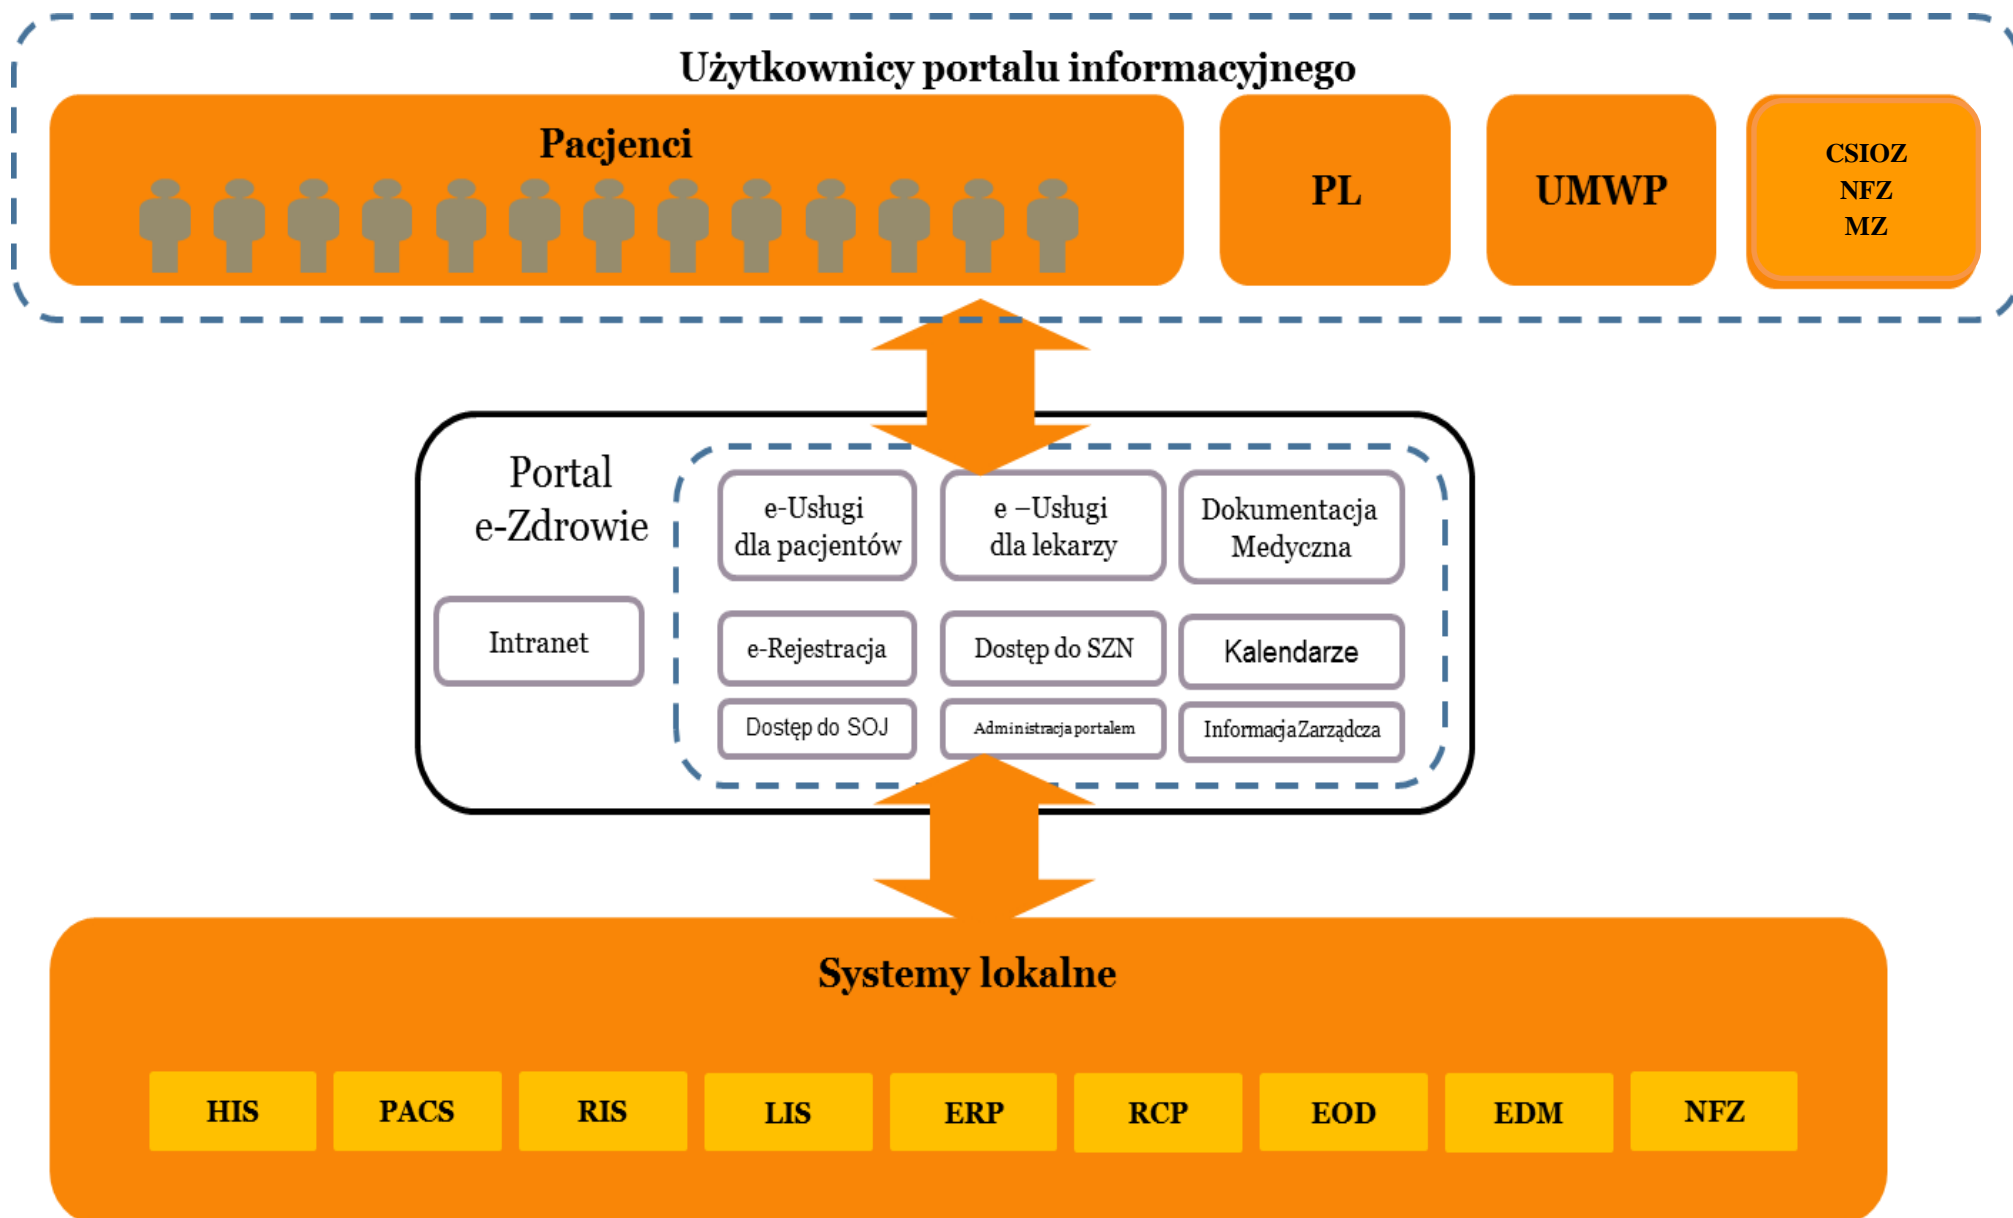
Użytkownicy portalu informacyjnego

Pacjenci

PL

UMWP

CSIOZ
NFZ
MZ

Portal
e-Zdrowie

Intranet

e-Usługi dla pacjentów

e –Usługi dla lekarzy

Dokumentacja Medyczna

e-Rejestracja

Dostęp do SZN

Kalendarze

Dostęp do SOJ

Administracja portalem

InformacjaZarządcza

Systemy lokalne

HIS

PACS

RIS

LIS

ERP

RCP

EOD

EDM

NFZ